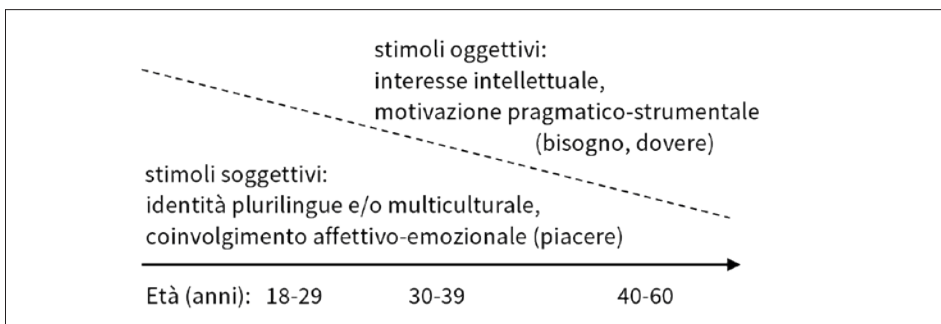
stimoli oggettivi:
interesse intellettuale,
motivazione pragmatico-strumentale
(bisogno, dovere)

stimoli soggettivi:
identità plurilingue e/o multiculturale,
coinvolgimento affettivo-emozionale (piacere)

Età (anni): 18-29 30-39 40-60